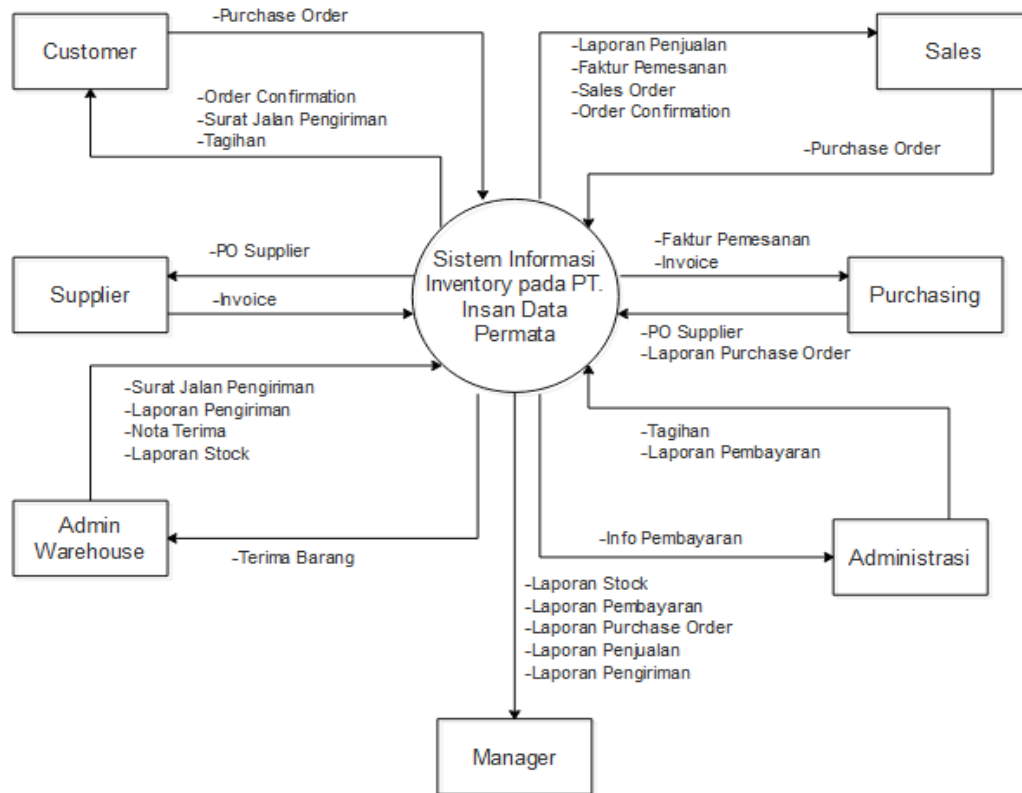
Customer

-Purchase Order

-Order Confirmation
-Surat Jalan Pengiriman
-Tagihan

-Laporan Penjualan
-Faktur Pemesanan
-Sales Order
-Order Confirmation

Sales

-Purchase Order

-PO Supplier

Supplier

-Invoice

Sistem Informasi Inventory pada PT. Insan Data Permata

-Faktur Pemesanan
-Invoice

Purchasing

-PO Supplier
-Laporan Purchase Order

-Surat Jalan Pengiriman
-Laporan Pengiriman
-Nota Terima
-Laporan Stock

-Tagihan
-Laporan Pembayaran

Admin Warehouse

-Terima Barang

-Info Pembayaran

Administrasi

-Laporan Stock
-Laporan Pembayaran
-Laporan Purchase Order
-Laporan Penjualan
-Laporan Pengiriman

Manager